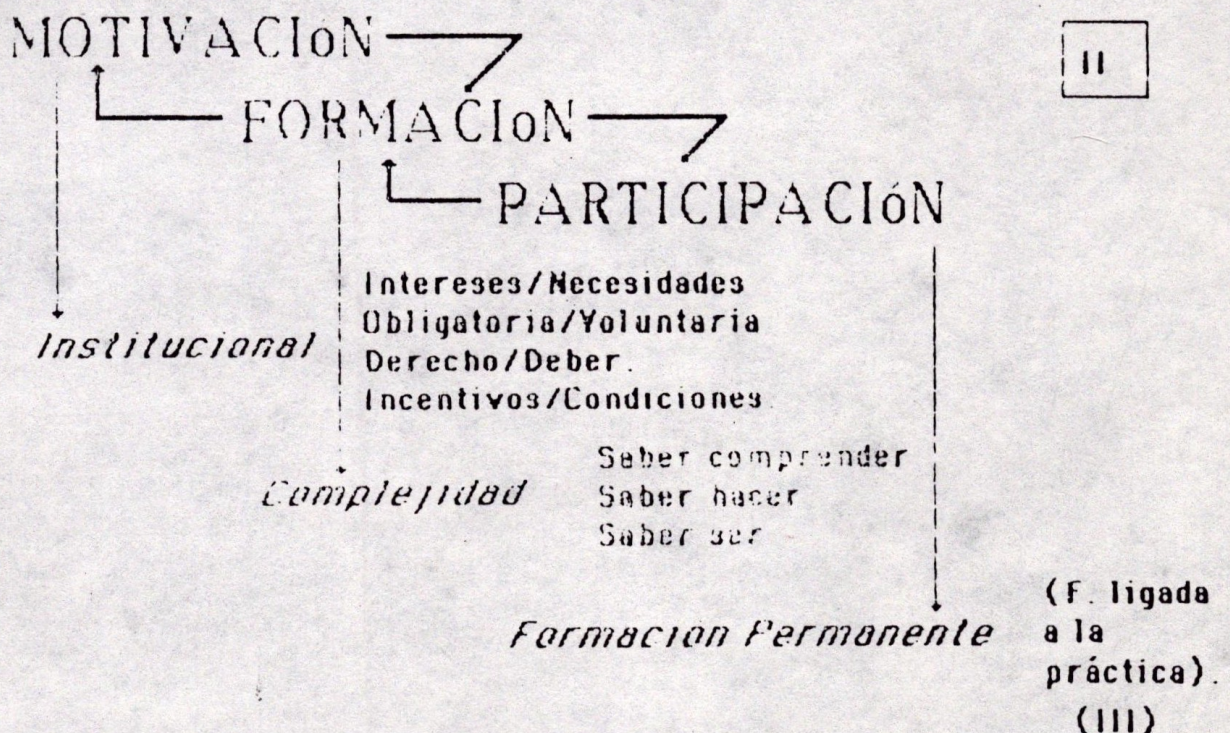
MOTIVACIóN

II

FORMACIóN

PARTICIPACIóN

Intereses/Necesidades
Obligatoria/Voluntaria
Derecho/Deber.
Incentivos/Condiciones.

Institucional

Saber comprender
Saber hacer
Saber ser

Complejidad

Formacion Permanente

(F. ligada a la práctica).

(III)